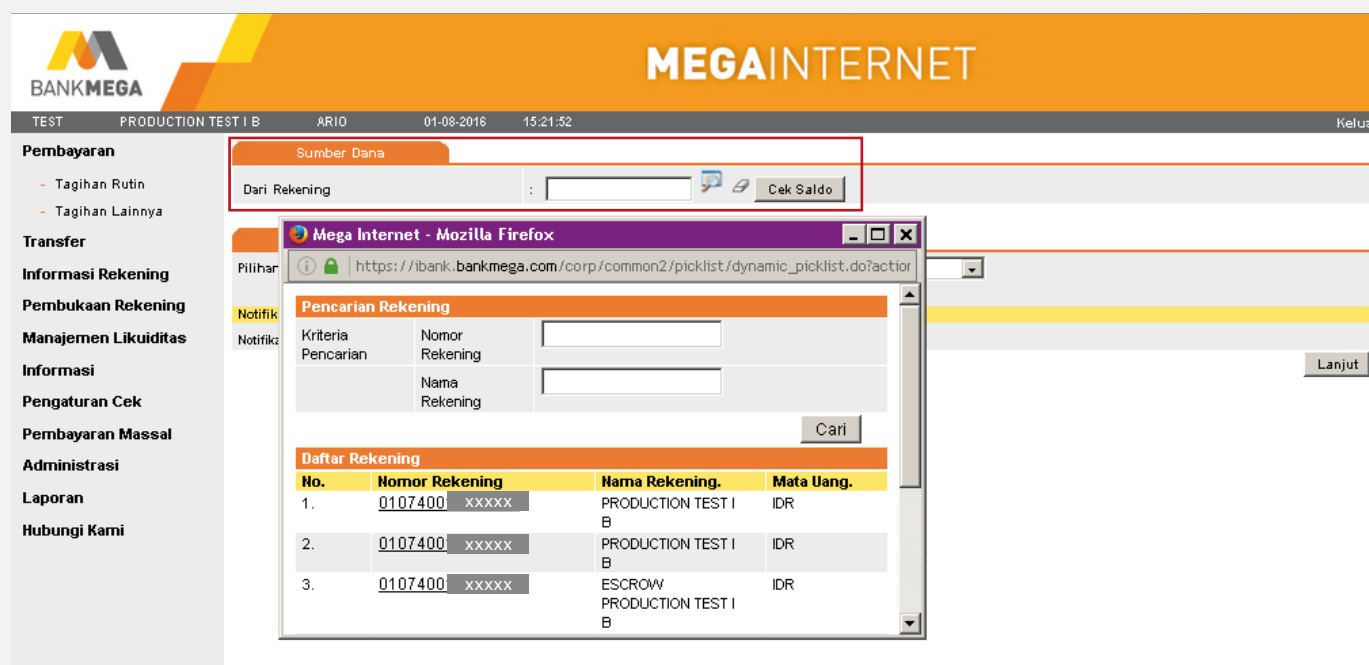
BANKMEGA

MEGAINTERNET

TEST PRODUCTION TEST I B ARIO 01-08-2016 15:21:52 Kelua

Pembayaran
- Tagihan Rutin
- Tagihan Lainnya
Transfer
Informasi Rekening
Pembukaan Rekening
Manajemen Likuiditas
Informasi
Pengaturan Cek
Pembayaran Massal
Administrasi
Laporan
Hubungi Kami

Sumber Dana
Dari Rekening :
Cek Saldo

Pilihan
Notifik
Notifika

Lanjut

Mega Internet - Mozilla Firefox
https://ibank.bankmega.com/corp/common2/picklist/dynamic_picklist.do?action

Pencarian Rekening

| Kriteria Pencarian | Nomor Rekening | |
|---|---|---|
| | Nama Rekening | |

Cari

Daftar Rekening

| No. | Nomor Rekening | Nama Rekening. | Mata Uang. |
|---|---|---|---|
| 1. | 0107400 XXXXX | PRODUCTION TEST I B | IDR |
| 2. | 0107400 XXXXX | PRODUCTION TEST I B | IDR |
| 3. | 0107400 XXXXX | ESCROW PRODUCTION TEST I B | IDR |